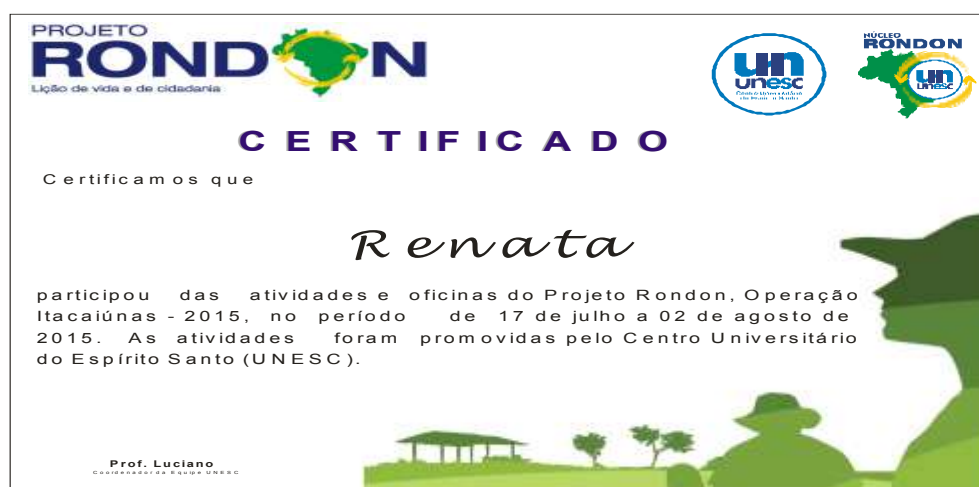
PROJETO
RONDON
Lição de vida e de cidadania

UN
unesc
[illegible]

NÚCLEO
RONDON
UN
unesc

CERTIFICADO

Certificamos que

Renata

participou das atividades e oficinas do Projeto Rondon, Operação Itacaiúnas - 2015, no período de 17 de julho a 02 de agosto de 2015. As atividades foram promovidas pelo Centro Universitário do Espírito Santo (UNESC).

Prof. Luciano
Coordenador da Equipe UNESC